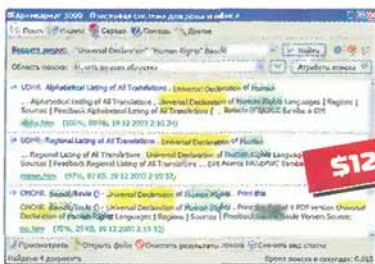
Архивариус 3000 - Поисковая система для дома и офиса

Поиск | Индекс | Сервис | Помощь | Другие

Искать документы: "Universal Declaration" "Human Rights" Baochi | Найти

Область поиска: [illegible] | Атрибуты поиска

UDHR: Alphabetical Listing of All Translations - Universal Declaration of Human Rights
... Alphabetical Listing of All Translations ... Universal Declaration of Human Rights Languages | Regions | Sources | Feedback Alphabetical Listing of All Translations ... Baochi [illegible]
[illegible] (95%, 19.12.2007 2:51:20)

UDHR: Regional Listing of All Translations - Universal Declaration of Human Rights
... Regional Listing of All Translations ... Universal Declaration of Human Rights Languages | Regions | Sources | Feedback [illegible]
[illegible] (95%, 19.12.2007 2:53:32)

OHCHR: Baochi/Bauchi (...) - Universal Declaration of Human Rights - Print the
OHCHR: Baochi/Bauchi (...) - Universal Declaration of Human Rights ... Universal Declaration of Human Rights Languages | Regions | Sources | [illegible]
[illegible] (93%, 19.12.2007 2:53:32)

$12

Просмотреть | Открыть файл | Очистить результаты поиска | Свернуть все статьи

Найдено 4 документа | Время поиска в секундах: 0,031